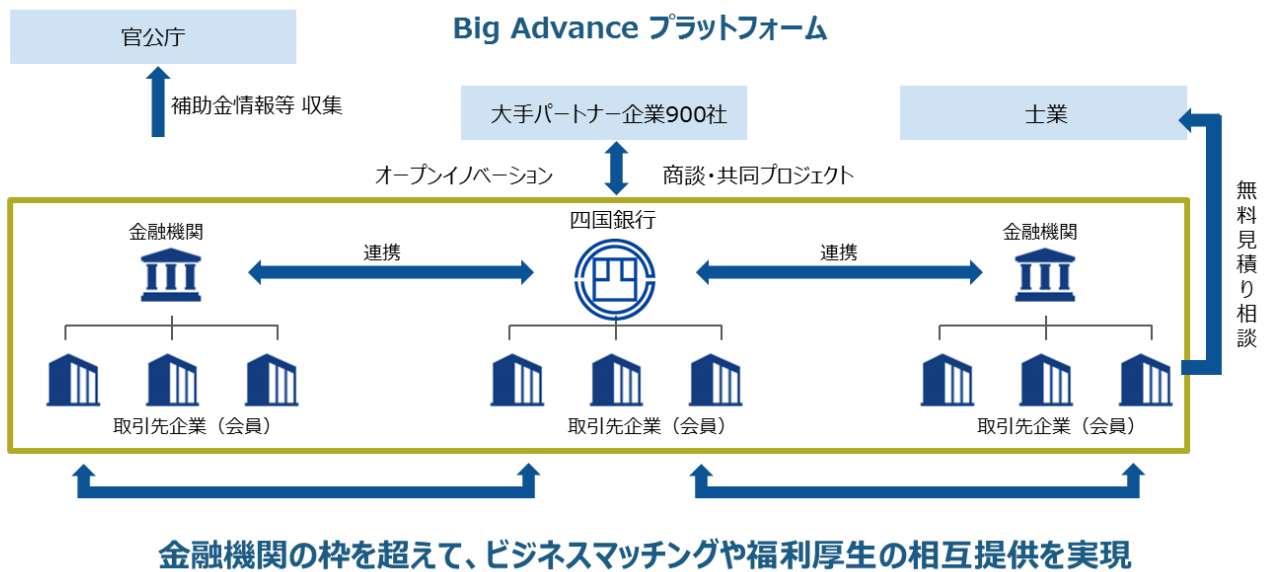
官公庁

Big Advance プラットフォーム

補助金情報等 収集

大手パートナー企業900社

士業

オープンイノベーション

商談・共同プロジェクト

無料見積り相談

金融機関

四国銀行

金融機関

連携

連携

取引先企業（会員）

取引先企業（会員）

取引先企業（会員）

金融機関の枠を超えて、ビジネスマッチングや福利厚生の相互提供を実現